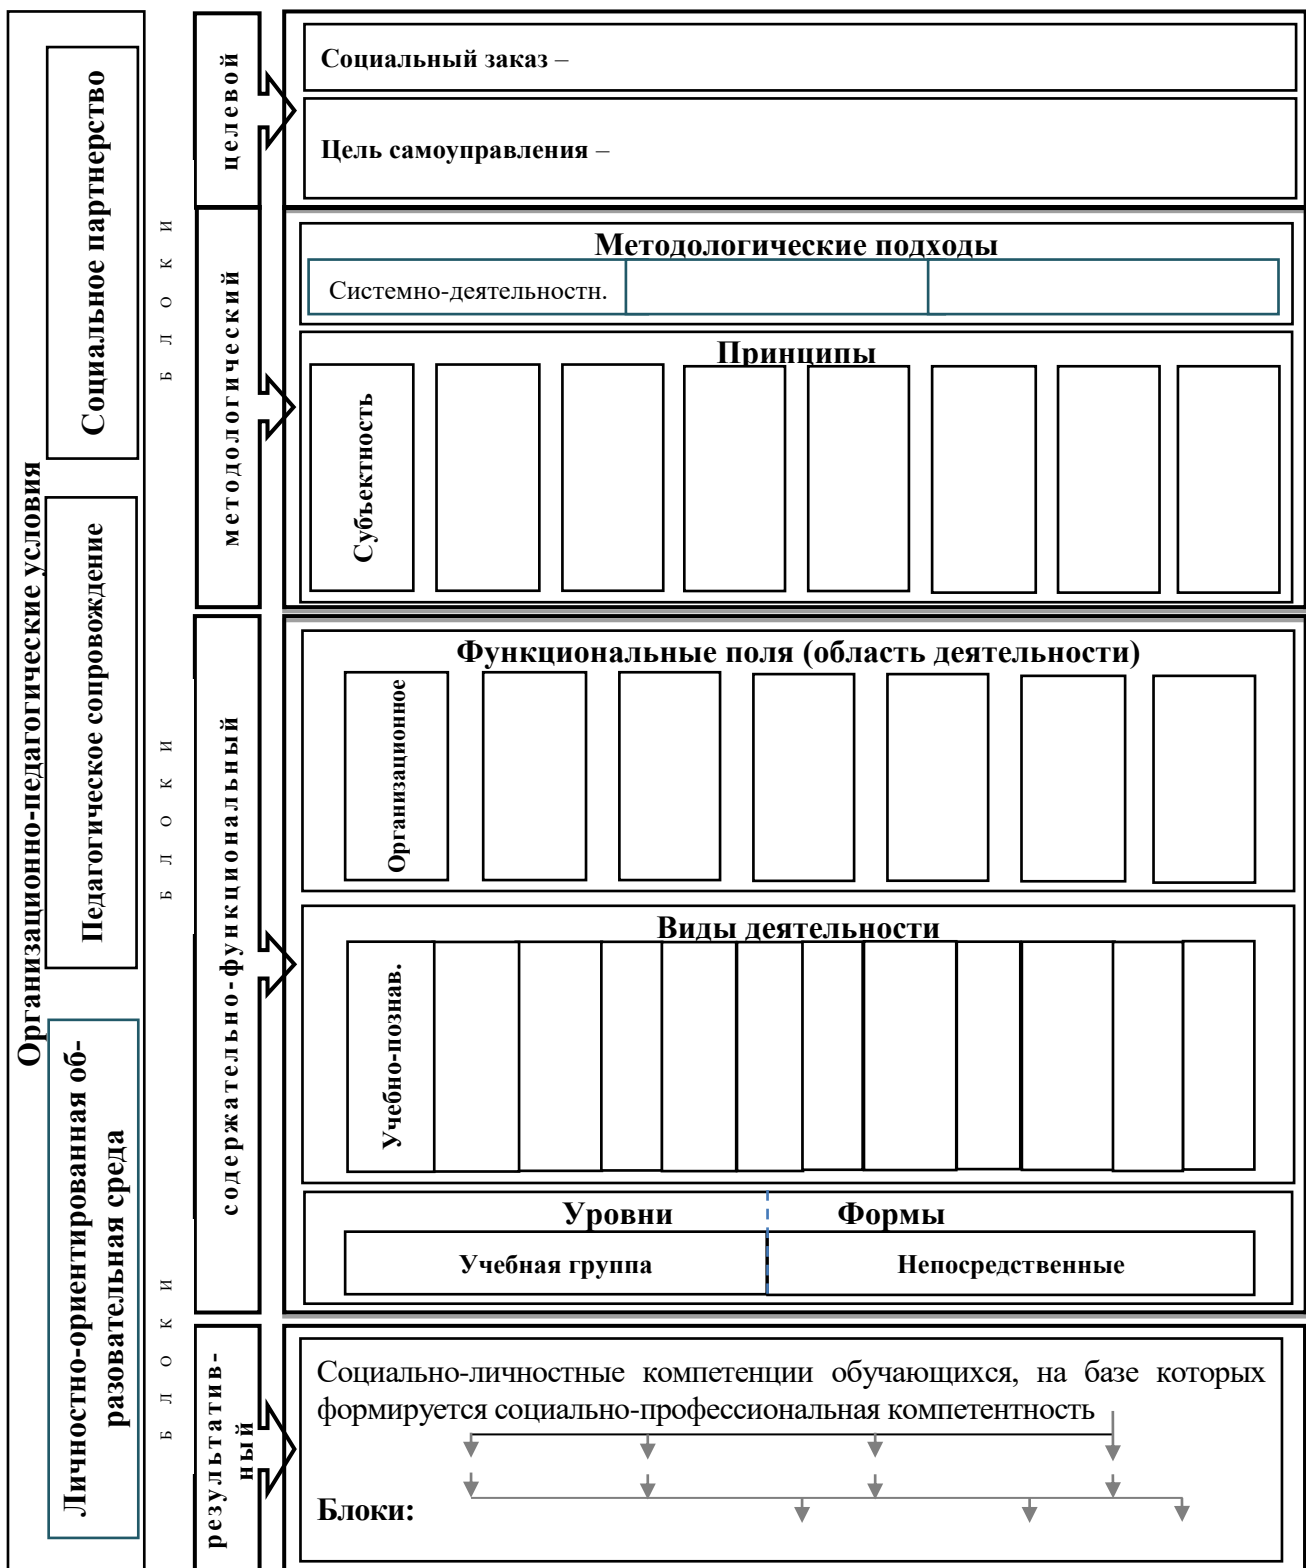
Организационно-педагогические условия

Социальное партнерство

Педагогическое сопровождение

Личностно-ориентированная образовательная среда

Б Л О К И

Б Л О К И

Б Л О К И

целевой

Социальный заказ –

Цель самоуправления –

методологический

Методологические подходы

Системно-деятельностн.

Принципы

Субъектность

содержательно-функциональный

Функциональные поля (область деятельности)

Организационное

Виды деятельности

Учебно-познав.

Уровни

Формы

Учебная группа

Непосредственные

результативный

Социально-личностные компетенции обучающихся, на базе которых формируется социально-профессиональная компетентность

Блоки: